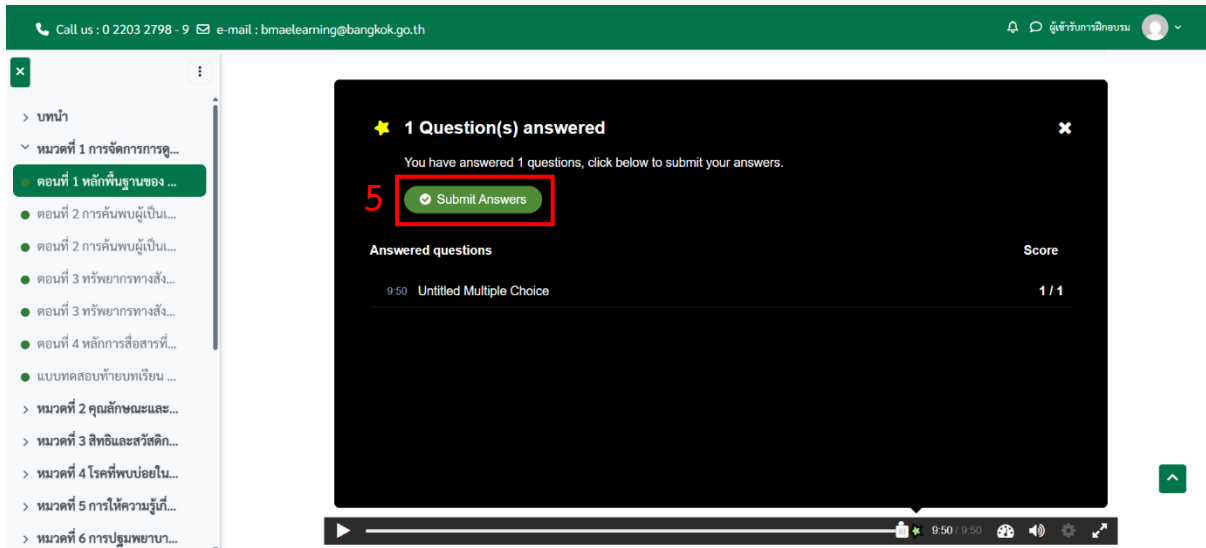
Call us : 0 2203 2798 - 9 e-mail : bmaelearning@bangkok.go.th

ผู้เข้ารับการฝึกอบรม

บทนำ
หมวดที่ 1 การจัดการการดู...
ตอนที่ 1 หลักพื้นฐานของ ...
ตอนที่ 2 การค้นพบผู้เป็นเ...
ตอนที่ 2 การค้นพบผู้เป็นเ...
ตอนที่ 3 ทรัพยากรทางสัง...
ตอนที่ 3 ทรัพยากรทางสัง...
ตอนที่ 4 หลักการสื่อสารที่...
แบบทดสอบท้ายบทเรียน ...
หมวดที่ 2 คุณลักษณะและ...
หมวดที่ 3 สิทธิและสวัสดิก...
หมวดที่ 4 โรคที่พบบ่อยใน...
หมวดที่ 5 การให้ความรู้เกี่...
หมวดที่ 6 การปฐมพยาบา...

1 Question(s) answered

You have answered 1 questions, click below to submit your answers.

5

Submit Answers

| Answered questions | Score |
|---|---|
| 9:50 Untitled Multiple Choice | 1 / 1 |

9:50 / 9:50